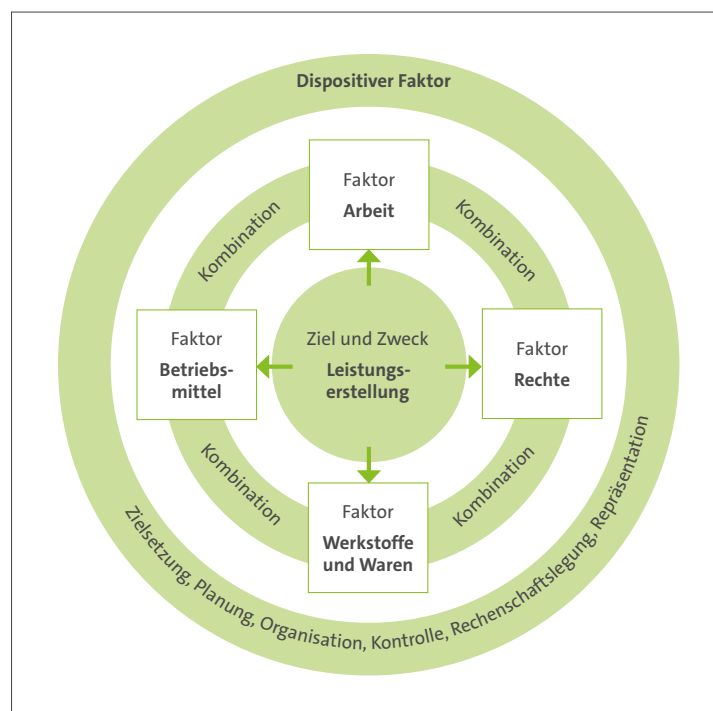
Dispositiver Faktor

Faktor
Arbeit

Kombination

Kombination

Faktor
Betriebsmittel

Ziel und Zweck
Leistungserstellung

Faktor
Rechte

Kombination

Kombination

Faktor
Werkstoffe und Waren

Zielsetzung, Planung, Organisation, Kontrolle, Rechenschaftslegung, Repräsentation